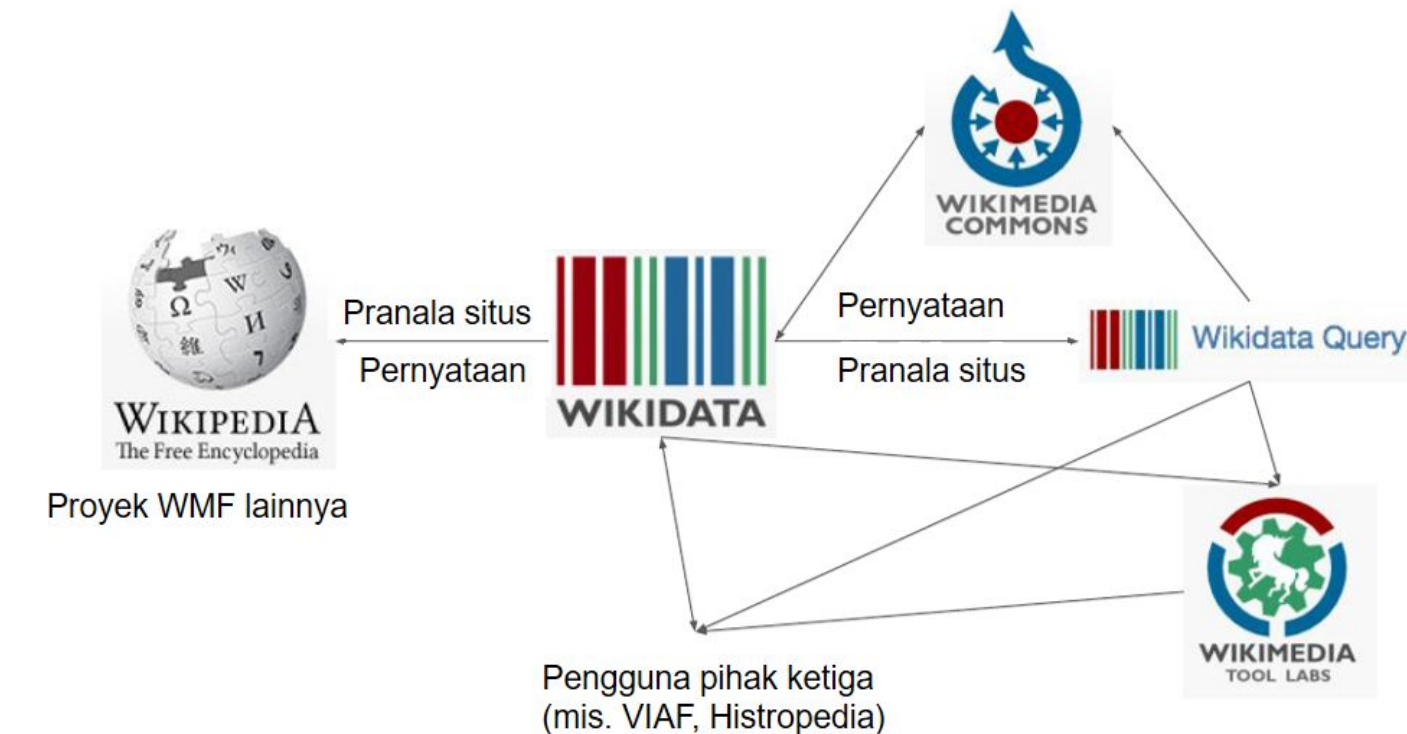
WIKIMEDIA COMMONS

WIKIPEDIA
The Free Encyclopedia

Proyek WMF lainnya

Pranala situs
Pernyataan

WIKIDATA

Pernyataan
Pranala situs

Wikidata Query

WIKIMEDIA
TOOL LABS

Pengguna pihak ketiga
(mis. VIAF, Histropedia)